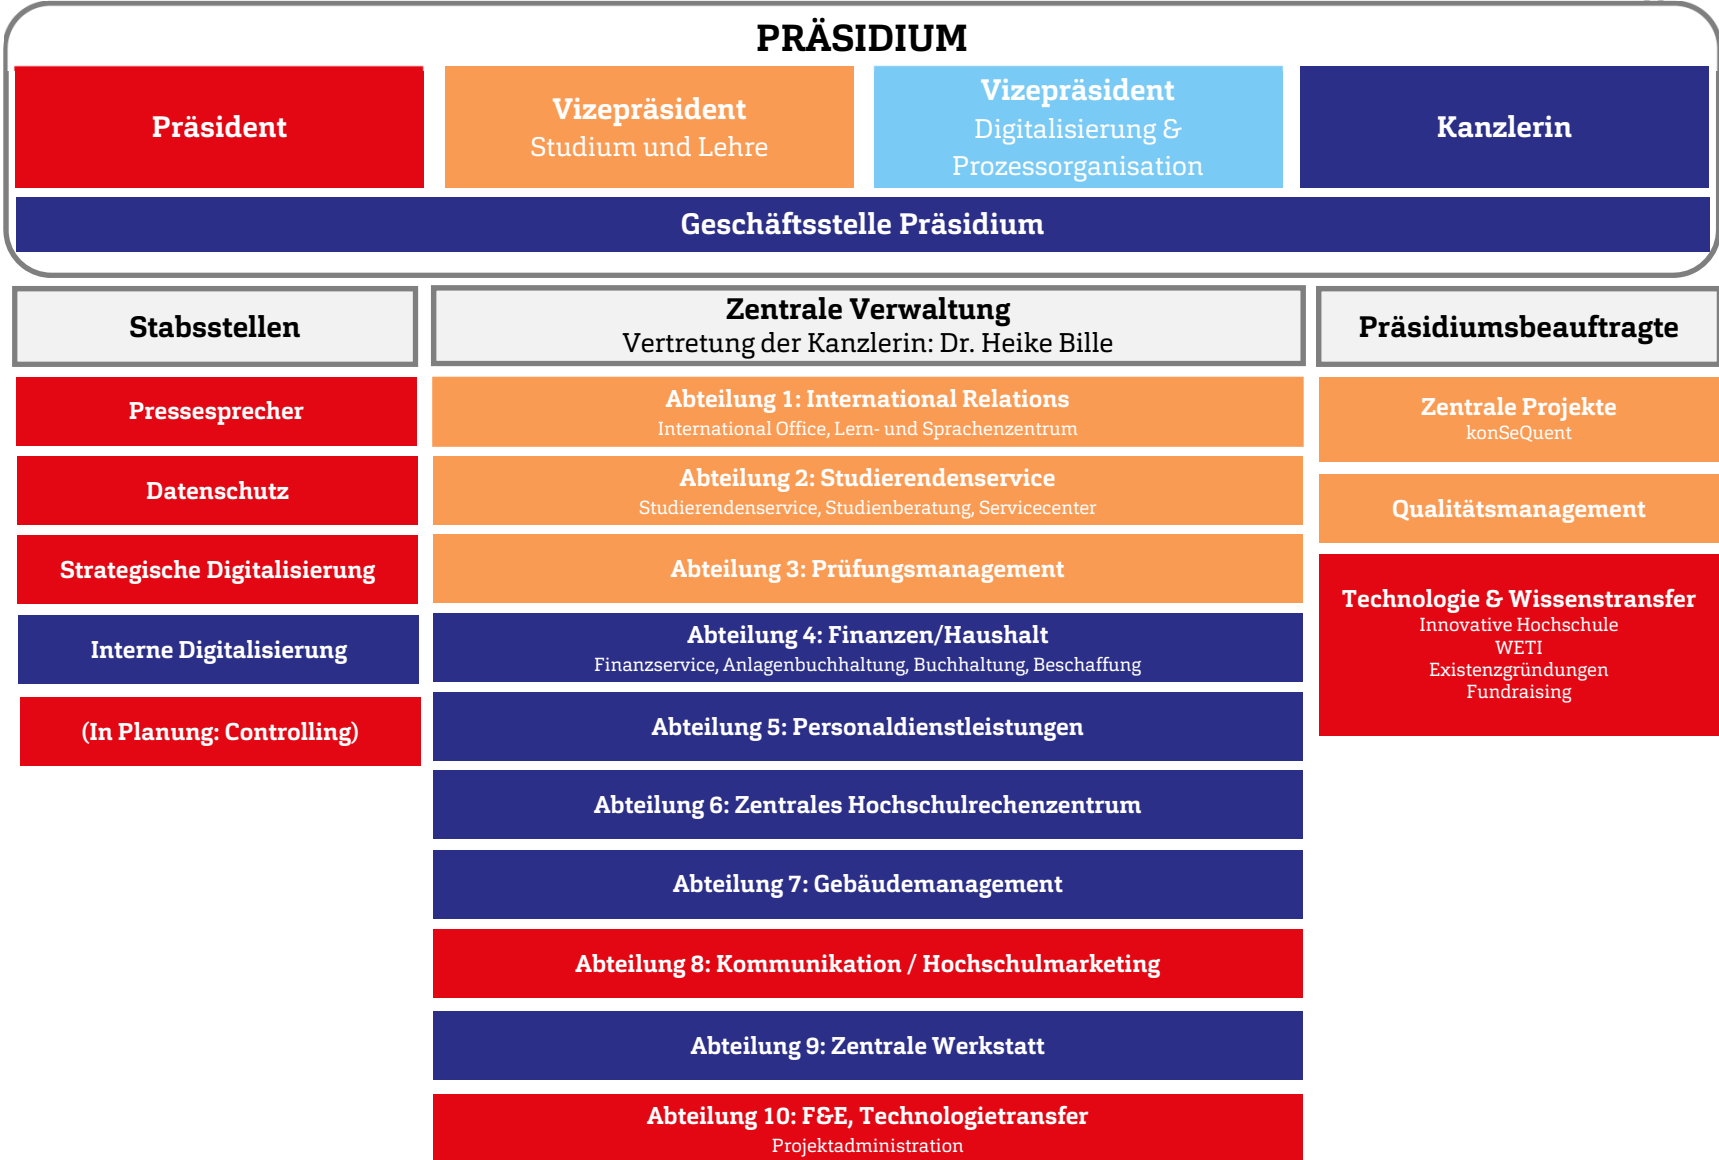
PRÄSIDIUM

Präsident

Vizepräsident
Studium und Lehre

Vizepräsident
Digitalisierung & Prozessorganisation

Kanzlerin

Geschäftsstelle Präsidium

Stabsstellen

Pressesprecher

Datenschutz

Strategische Digitalisierung

Interne Digitalisierung

(In Planung: Controlling)

Zentrale Verwaltung
Vertretung der Kanzlerin: Dr. Heike Bille

Abteilung 1: International Relations
International Office, Lern- und Sprachenzentrum

Abteilung 2: Studierendenservice
Studierendenservice, Studienberatung, Servicecenter

Abteilung 3: Prüfungsmanagement

Abteilung 4: Finanzen/Haushalt
Finanzservice, Anlagenbuchhaltung, Buchhaltung, Beschaffung

Abteilung 5: Personaldienstleistungen

Abteilung 6: Zentrales Hochschulrechenzentrum

Abteilung 7: Gebäudemanagement

Abteilung 8: Kommunikation / Hochschulmarketing

Abteilung 9: Zentrale Werkstatt

Abteilung 10: F&E, Technologietransfer
Projektadministration

Präsidiumsbeauftragte

Zentrale Projekte
konSeQuent

Qualitätsmanagement

Technologie & Wissenstransfer
Innovative Hochschule
WETI
Existenzgründungen
Fundraising